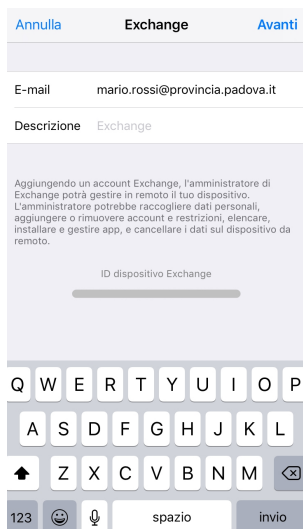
Annulla Exchange Avanti

E-mail mario.rossi@provincia.padova.it

Descrizione Exchange

Aggiungendo un account Exchange, l'amministratore di Exchange potrà gestire in remoto il tuo dispositivo. L'amministratore potrebbe raccogliere dati personali, aggiungere o rimuovere account e restrizioni, elencare, installare e gestire app, e cancellare i dati sul dispositivo da remoto.

ID dispositivo Exchange

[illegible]

Q W E R T Y U I O P
A S D F G H J K L
Z X C V B N M
123 spazio invio